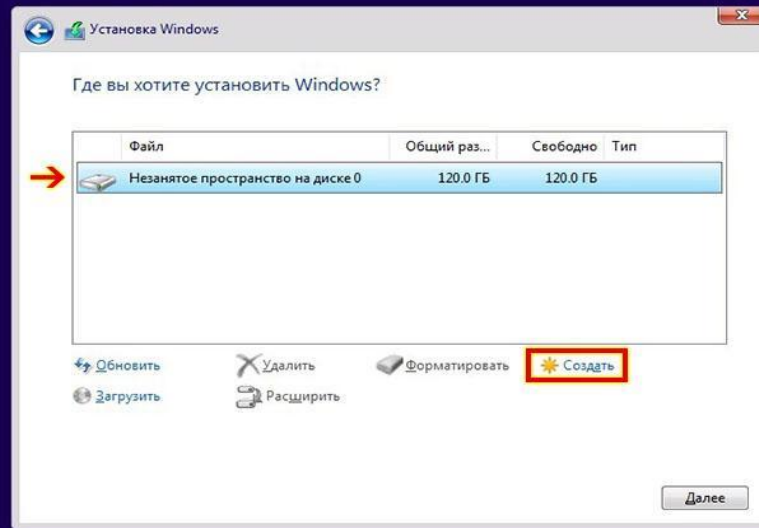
Установка Windows

Где вы хотите установить Windows?

| Файл | Общий раз... | Свободно | Тип |
|---|---|---|---|
| Незанятое пространство на диске 0 | 120.0 ГБ | 120.0 ГБ | |

Обновить
Удалить
Форматировать
Создать
Загрузить
Расширить

Далее